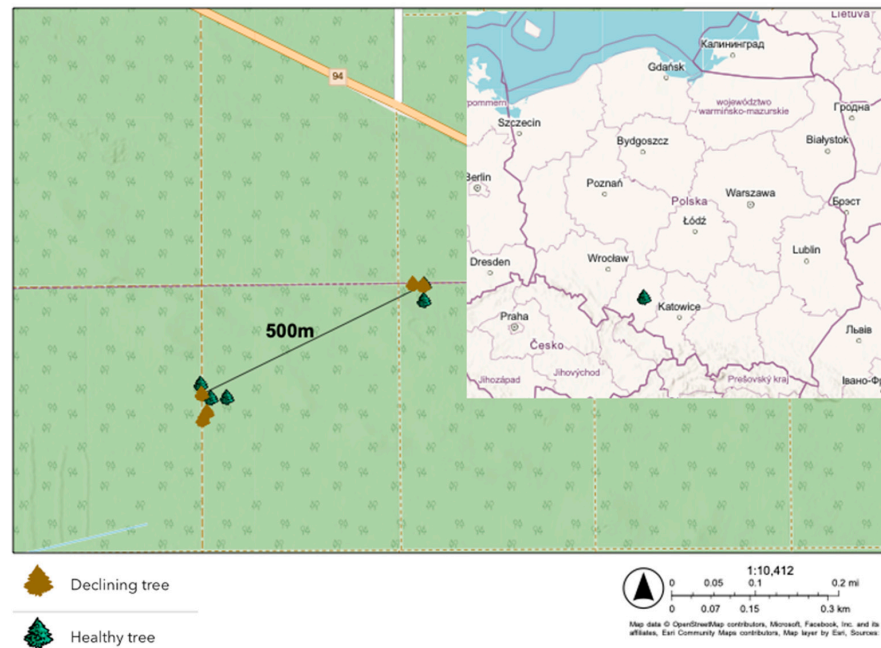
94

500m

Lietuva
Калининград
Gdańsk
pommern
województwo warmińsko-mazurskie
Гродна
Szczecin
Bydgoszcz
Białystok
Berlin
Poznań
Polska
Warszawa
Брэст
Łódź
Lublin
Dresden
Wrocław
Katowice
Praha
Česko
Львів
Jihozápad
Jihovýchod
Prešovský kraj
Івано-Ф

Declining tree

Healthy tree

1:10,412
0 0.05 0.1 0.2 mi
0 0.07 0.15 0.3 km
Map data © OpenStreetMap contributors, Microsoft, Facebook, Inc. and its affiliates, Esri Community Maps contributors, Map layer by Esri, Sources: